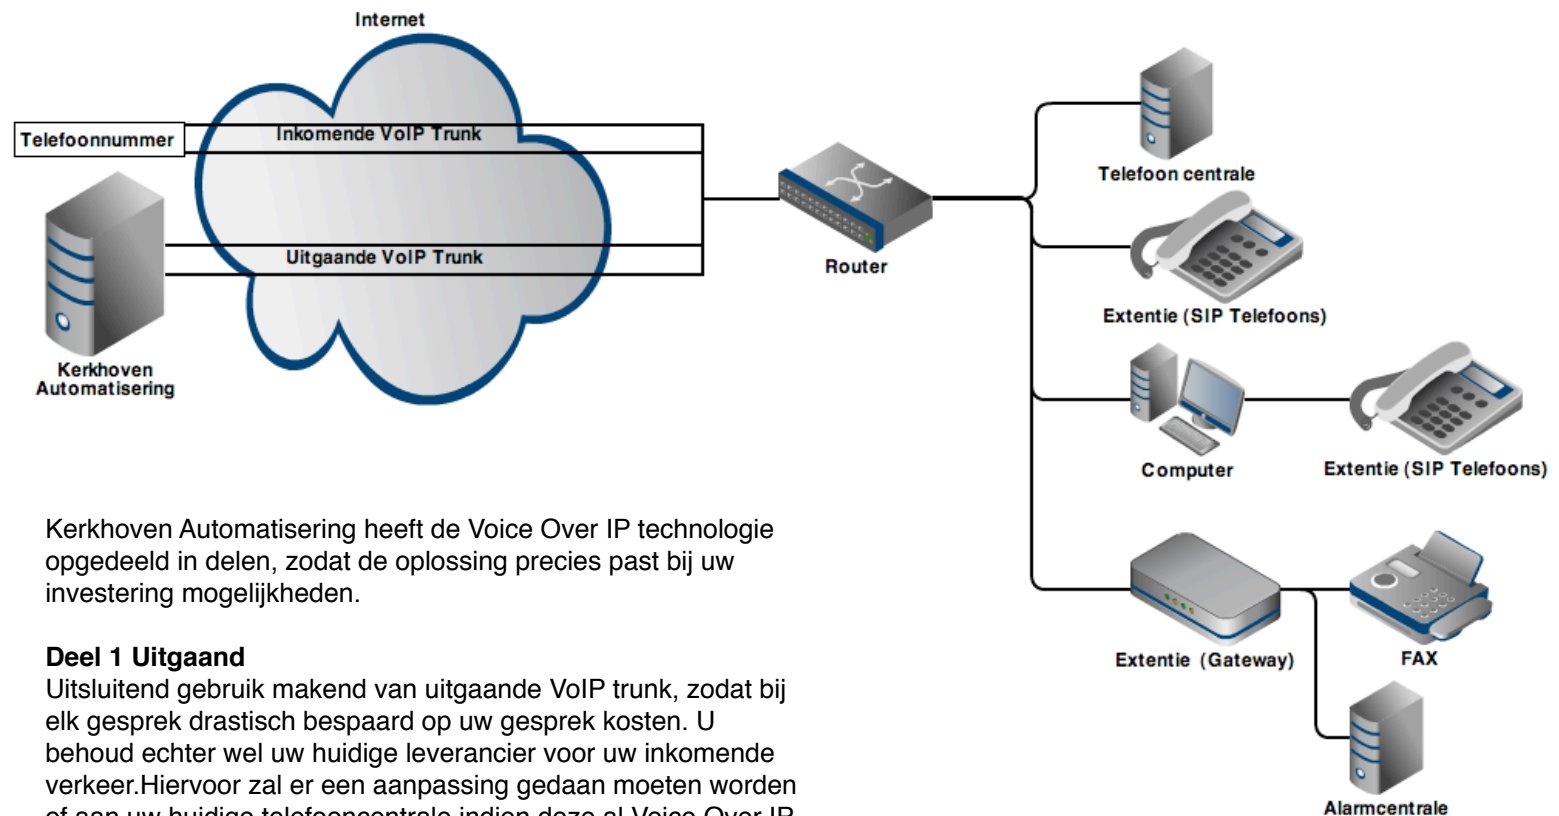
Internet

Telefoonnummer

Inkomende VoIP Trunk

Uitgaande VoIP Trunk

Kerkhoven Automatisering

Router

Telefoon centrale

Extentie (SIP Telefoons)

Computer

Extentie (SIP Telefoons)

Extentie (Gateway)

FAX

Alarmcentrale

Kerkhoven Automatisering heeft de Voice Over IP technologie opgedeeld in delen, zodat de oplossing precies past bij uw investering mogelijkheden.

**Deel 1 Uitgaand**
Uitsluitend gebruik makend van uitgaande VoIP trunk, zodat bij elk gesprek drastisch bespaard op uw gesprek kosten. U behoud echter wel uw huidige leverancier voor uw inkomende verkeer.Hiervoor zal er een aanpassing gedaan moeten worden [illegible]